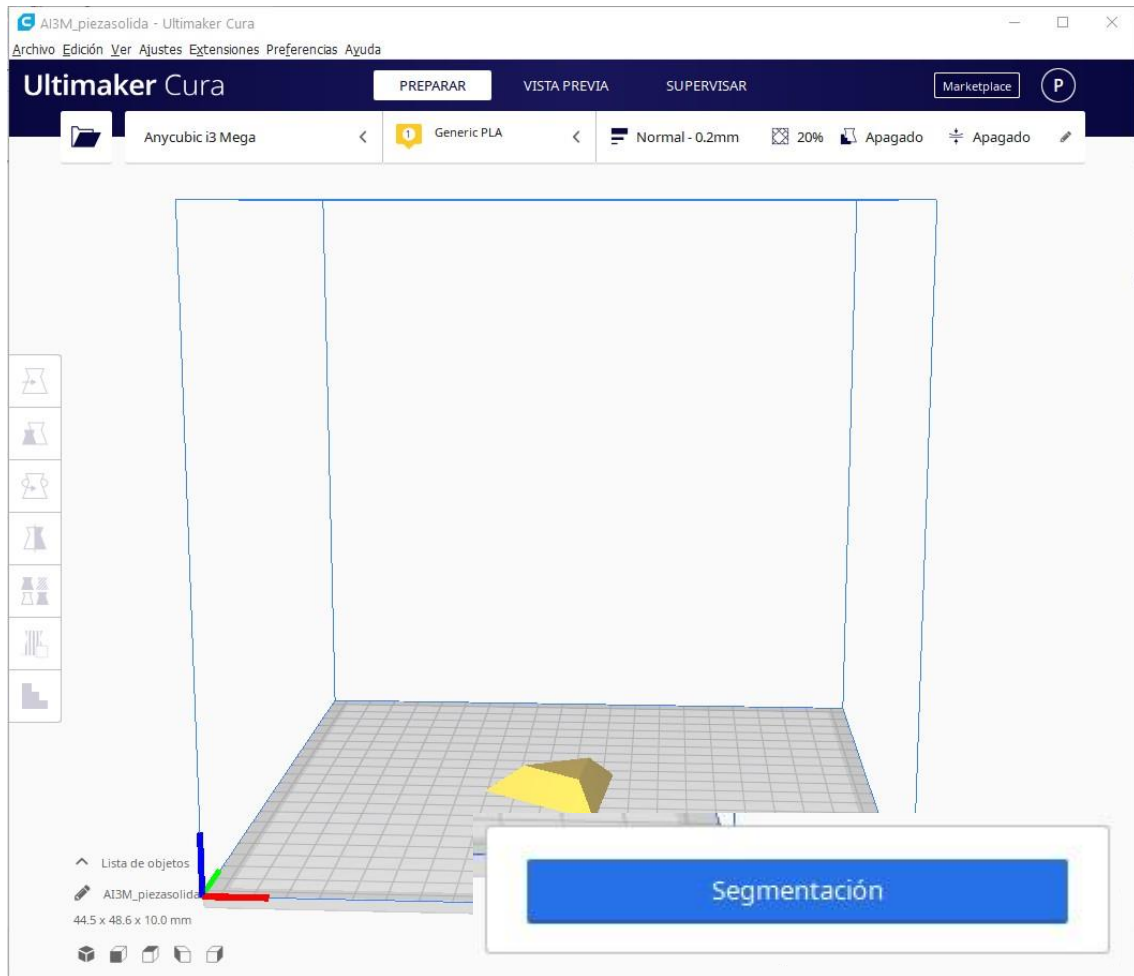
AI3M_piezasolida - Ultimaker Cura

Archivo Edición Ver Ajustes Extensiones Preferencias Ayuda

Ultimaker Cura

PREPARAR VISTA PREVIA SUPERVISAR

Marketplace

P

Anycubic i3 Mega

1 Generic PLA

Normal - 0.2mm 20% Apagado Apagado

Lista de objetos

AI3M_piezasolida

44.5 x 48.6 x 10.0 mm

Segmentación